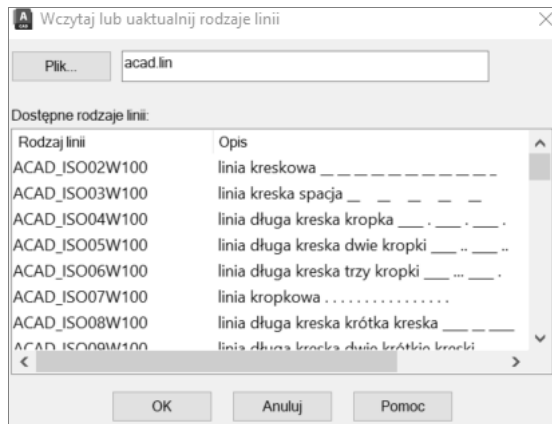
Wczytaj lub uaktualnij rodzaje linii

Plik...

acad.lin

Dostępne rodzaje linii:

| Rodzaj linii | Opis |
|---|---|
| ACAD_ISO02W100 | linia kreskowa _ _ _ _ _ _ _ _ _ _ |
| ACAD_ISO03W100 | linia kreska spacja _ _ _ _ _ |
| ACAD_ISO04W100 | linia długa kreska kropka ___ . ___ . ___ . |
| ACAD_ISO05W100 | linia długa kreska dwie kropki ___ .. ___ .. |
| ACAD_ISO06W100 | linia długa kreska trzy kropki ___ ... ___ . |
| ACAD_ISO07W100 | linia kropkowa . . . . . . . . . . . . . . . . |
| ACAD_ISO08W100 | linia długa kreska krótka kreska ___ _ ___ |
| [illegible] | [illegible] |

OK

Anuluj

Pomoc